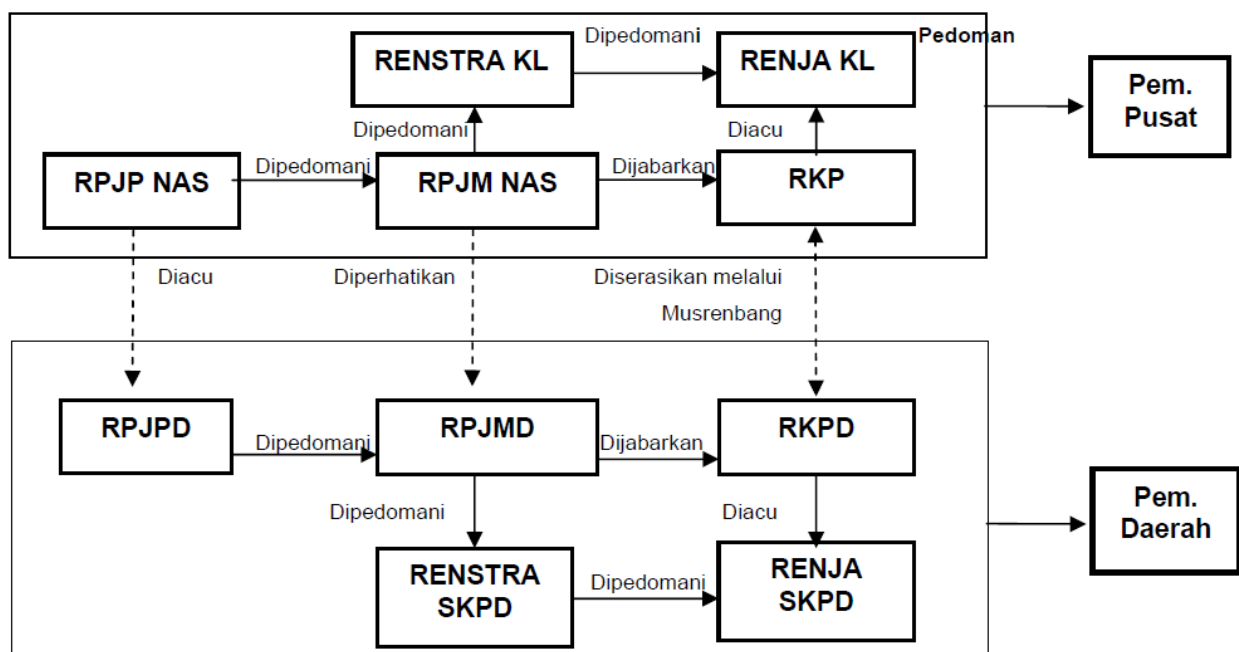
Dipedomani

RENSTRA KL

RENJA KL

Pedoman

Pem. Pusat

Dipedomani

Diacu

RPJP NAS

Dipedomani

RPJM NAS

Dijabarkan

RKP

Diacu

Diperhatikan

Diserasikan melalui

Musrenbang

RPJPD

Dipedomani

RPJMD

Dijabarkan

RKPD

Pem. Daerah

Dipedomani

Diacu

RENSTRA SKPD

Dipedomani

RENJA SKPD